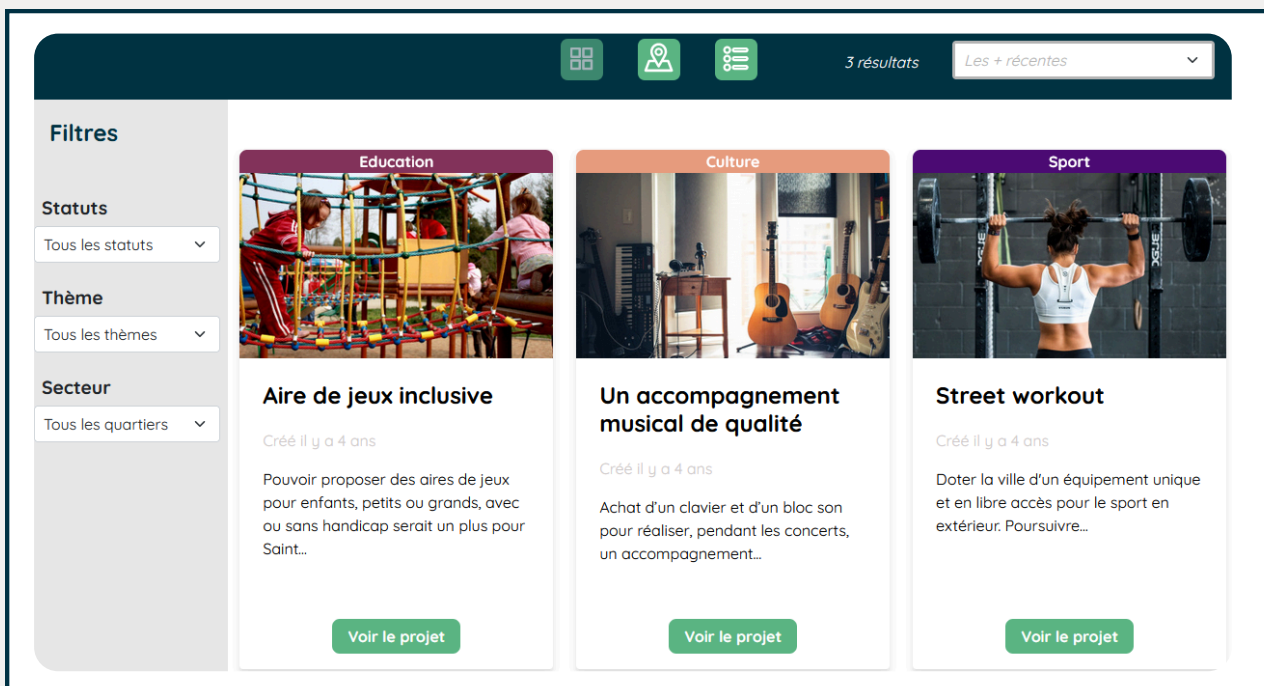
3 résultats

Les + récentes

Filtres

Statuts

Tous les statuts

Thème

Tous les thèmes

Secteur

Tous les quartiers

Education

Aire de jeux inclusive

Créé il y a 4 ans

Pouvoir proposer des aires de jeux pour enfants, petits ou grands, avec ou sans handicap serait un plus pour Saint...

Voir le projet

Culture

Un accompagnement musical de qualité

Créé il y a 4 ans

Achat d'un clavier et d'un bloc son pour réaliser, pendant les concerts, un accompagnement...

Voir le projet

Sport

Street workout

Créé il y a 4 ans

Doter la ville d'un équipement unique et en libre accès pour le sport en extérieur. Poursuivre...

Voir le projet